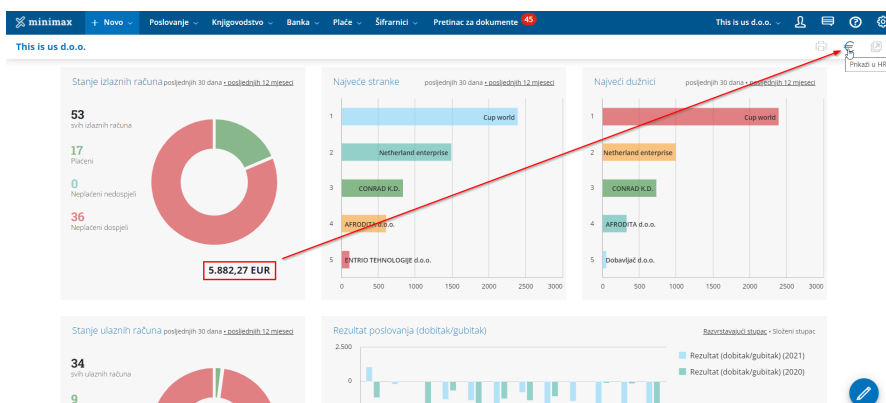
minimax + Novo Poslovanje Knjigovodstvo Banka Plaće Šifrarnici Pretinac za dokumente 45 This is us d.o.o.

This is us d.o.o.

Prikaži u HR

Stanje izlaznih računa posljednjih 30 dana • posljednjih 12 mjeseci

53
svih izlaznih računa

17
Plaćeni

0
Neplaćeni nedospjeli

36
Neplaćeni dospjeli

5.882,27 EUR

Najveće stranke posljednjih 30 dana • posljednjih 12 mjeseci

| | |
|---|---|
| 1 | Cup world |
| 2 | Netherland enterprise |
| 3 | CONRAD K.D. |
| 4 | AFRODITA d.o.o. |
| 5 | ENTRIO TEHNOLOGIJE d.o.o. |

0 500 1000 1500 2000 2500 3000

Najveći dužnici posljednjih 30 dana • posljednjih 12 mjeseci

| | |
|---|---|
| 1 | Cup world |
| 2 | Netherland enterprise |
| 3 | CONRAD K.D. |
| 4 | AFRODITA d.o.o. |
| 5 | Dobavljač d.o.o. |

0 500 1000 1500 2000 2500 3000

Stanje ulaznih računa posljednjih 30 dana • posljednjih 12 mjeseci

34
svih ulaznih računa

9

Rezultat poslovanja (dobitak/gubitak)

Razvrstavajući stupac • Složeni stupac

2.500
0

Rezultat (dobitak/gubitak) (2021)
Rezultat (dobitak/gubitak) (2020)